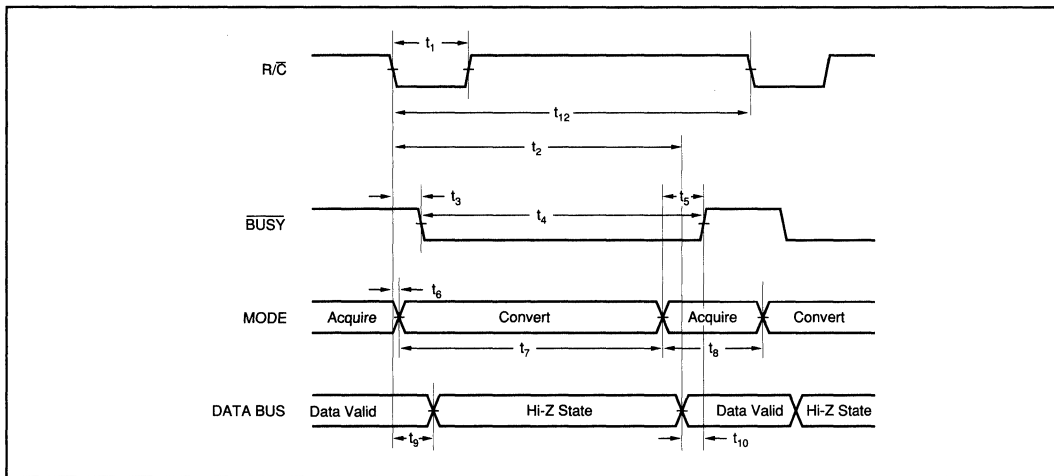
R/$\overline{C}$

$t_1$

$t_{12}$

$t_2$

$t_3$

$t_5$

$t_4$

$\overline{BUSY}$

$t_6$

MODE

Acquire

Convert

Acquire

Convert

$t_7$

$t_8$

DATA BUS

Data Valid

Hi-Z State

Data Valid

Hi-Z State

$t_9$

$t_{10}$